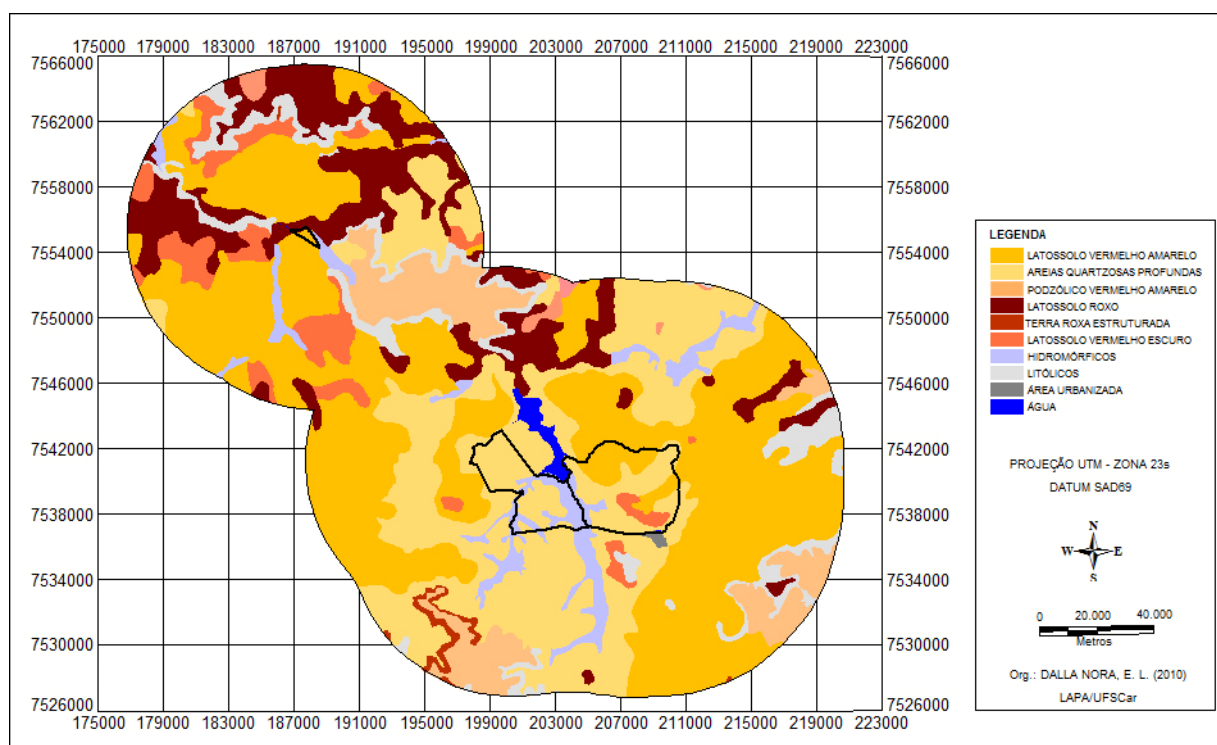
175000 179000 183000 187000 191000 195000 199000 203000 207000 211000 215000 219000 223000

7566000
7562000
7558000
7554000
7550000
7546000
7542000
7538000
7534000
7530000
7526000

7566000
7562000
7558000
7554000
7550000
7546000
7542000
7538000
7534000
7530000
7526000

175000 179000 183000 187000 191000 195000 199000 203000 207000 211000 215000 219000 223000

LEGENDA
LATOSSOLO VERMELHO AMARELO
AREIAS QUARTZOSAS PROFUNDAS
PODZÓLICO VERMELHO AMARELO
LATOSSOLO ROXO
TERRA ROXA ESTRUTURADA
LATOSSOLO VERMELHO ESCURO
HIDROMÓRFICOS
LITÓLICOS
ÁREA URBANIZADA
ÁGUA

PROJEÇÃO UTM - ZONA 23s
DATUM SAD69

N
W E
S

0 20.000 40.000
Metros

Org.: DALLA NORA, E. L. (2010)
LAPA/UFSCar